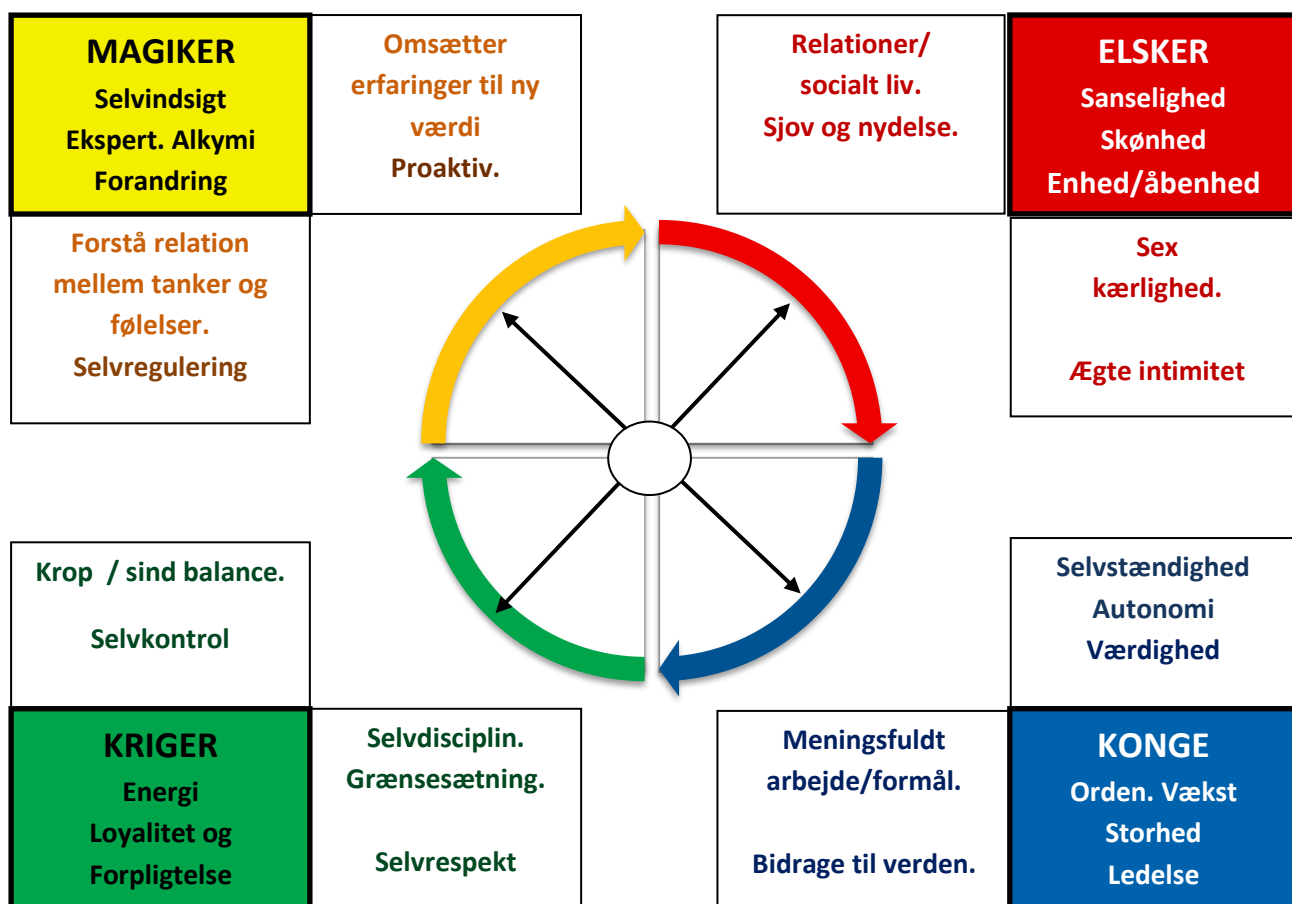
MAGIKER
Selvindsigt
Ekspert. Alkymi
Forandring

Omsætter erfaringer til ny værdi
Proaktiv.

Relationer/ socialt liv.
Sjov og nydelse.

ELSKER
Sanselighed
Skønhed
Enhed/åbenhed

Forstå relation mellem tanker og følelser.
Selvregulering

Sex
kærlighed.

Ægte intimitet

Krop / sind balance.

Selvkontrol

Selvstændighed
Autonomi
Værdighed

KRIGER
Energi
Loyalitet og
Forpligtelse

Selvdisciplin.
Grænsesætning.

Selvrespekt

Meningsfuldt arbejde/formål.

Bidrage til verden.

KONGE
Orden. Vækst
Storhed
Ledelse